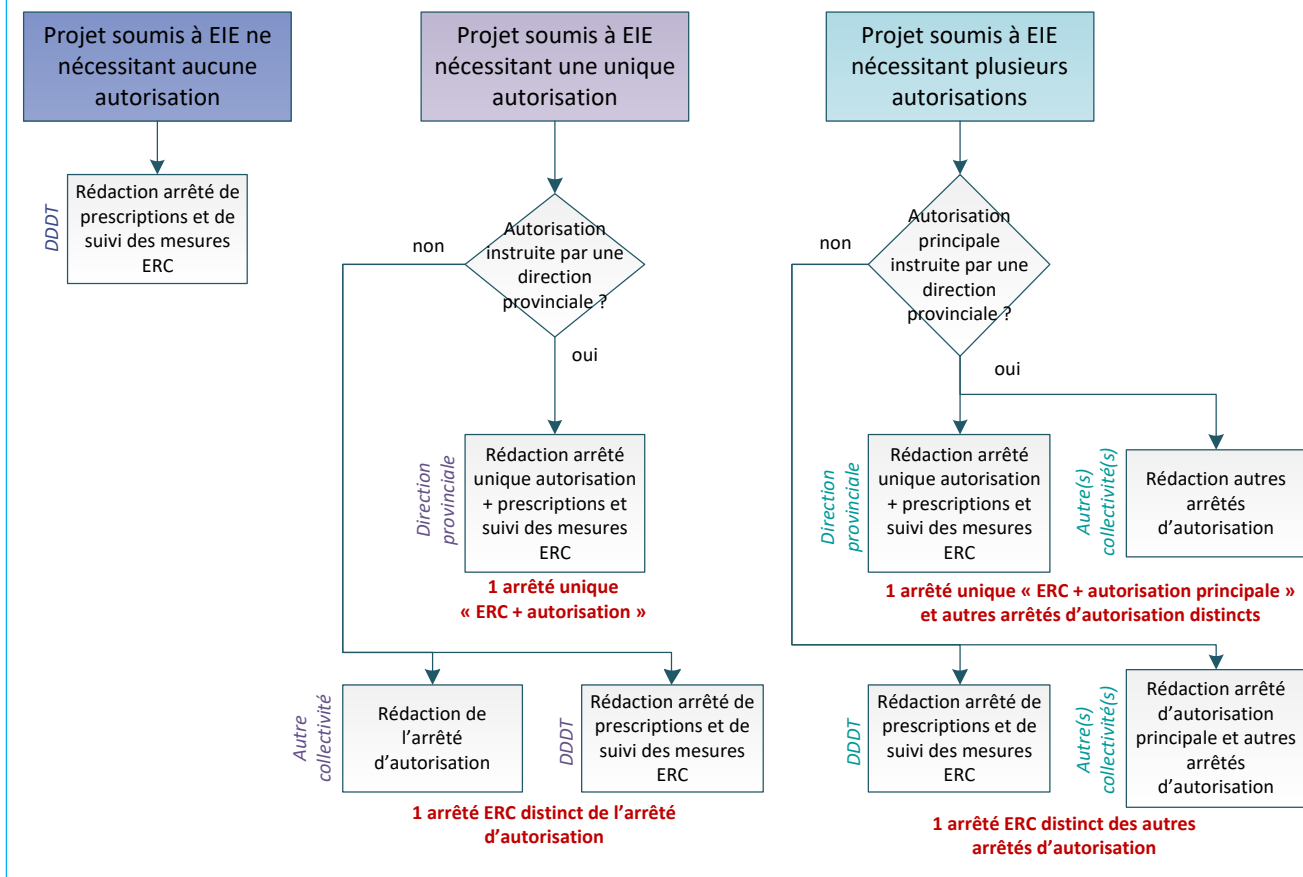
Projet soumis à EIE ne nécessitant aucune autorisation

DDDT

Rédaction arrêté de prescriptions et de suivi des mesures ERC

Projet soumis à EIE nécessitant une unique autorisation

Autorisation instruite par une direction provinciale ?

non

oui

Direction provinciale

Rédaction arrêté unique autorisation + prescriptions et suivi des mesures ERC

1 arrêté unique « ERC + autorisation »

Autre collectivité

Rédaction de l'arrêté d'autorisation

DDDT

Rédaction arrêté de prescriptions et de suivi des mesures ERC

1 arrêté ERC distinct de l'arrêté d'autorisation

Projet soumis à EIE nécessitant plusieurs autorisations

Autorisation principale instruite par une direction provinciale ?

non

oui

Direction provinciale

Rédaction arrêté unique autorisation + prescriptions et suivi des mesures ERC

Autre(s) collectivité(s)

Rédaction autres arrêtés d'autorisation

1 arrêté unique « ERC + autorisation principale » et autres arrêtés d'autorisation distincts

DDDT

Rédaction arrêté de prescriptions et de suivi des mesures ERC

Autre(s) collectivité(s)

Rédaction arrêté d'autorisation principale et autres arrêtés d'autorisation

1 arrêté ERC distinct des autres arrêtés d'autorisation